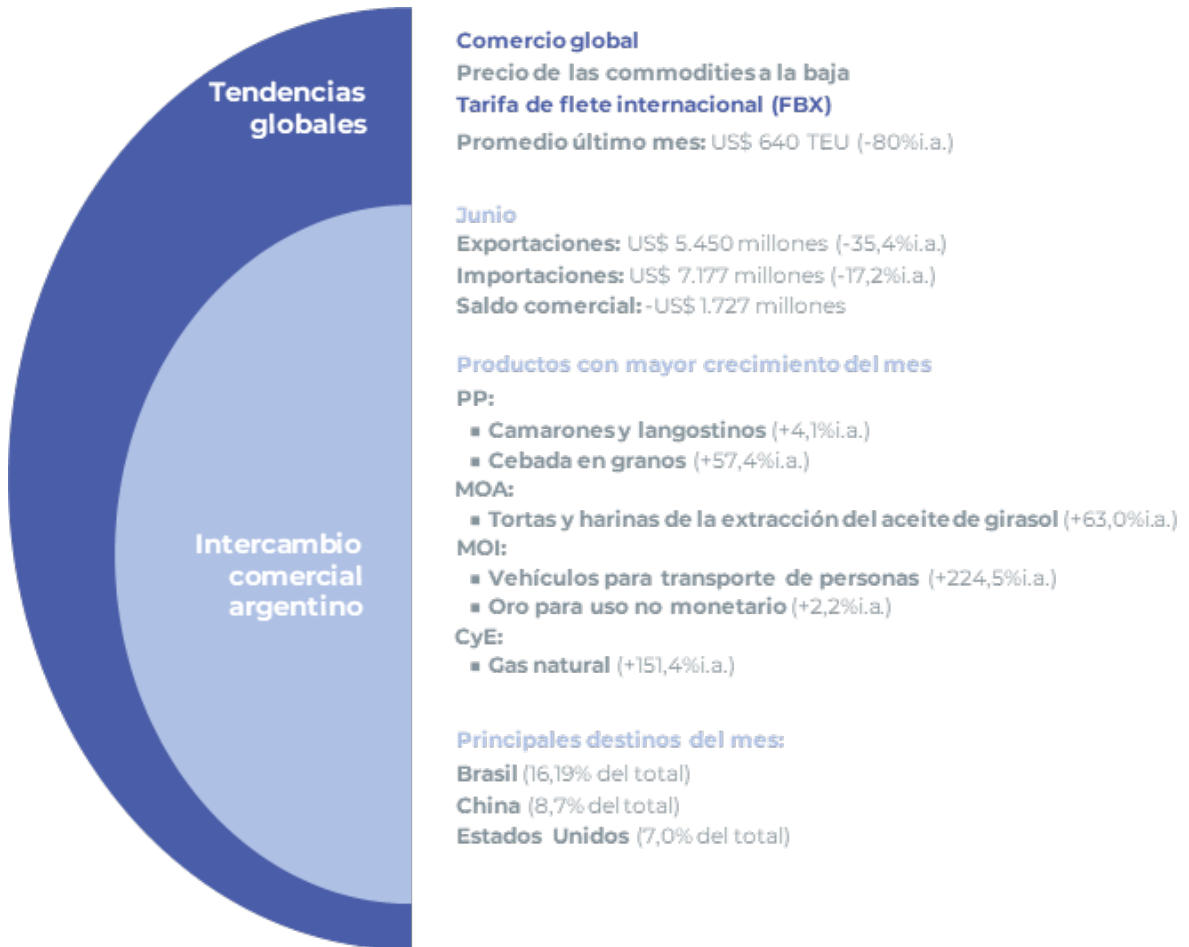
Tendencias globales

Comercio global
Precio de las commodities a la baja
Tarifa de flete internacional (FBX)
Promedio último mes: US$ 640 TEU (-80%i.a.)

Intercambio comercial argentino

Junio
Exportaciones: US$ 5.450 millones (-35,4%i.a.)
Importaciones: US$ 7.177 millones (-17,2%i.a.)
Saldo comercial: -US$ 1.727 millones

Productos con mayor crecimiento del mes
PP:
■ Camarones y langostinos (+4,1%i.a.)
■ Cebada en granos (+57,4%i.a.)
MOA:
■ Tortas y harinas de la extracción del aceite de girasol (+63,0%i.a.)
MOI:
■ Vehículos para transporte de personas (+224,5%i.a.)
■ Oro para uso no monetario (+2,2%i.a.)
CyE:
■ Gas natural (+151,4%i.a.)

Principales destinos del mes:
Brasil (16,19% del total)
China (8,7% del total)
Estados Unidos (7,0% del total)